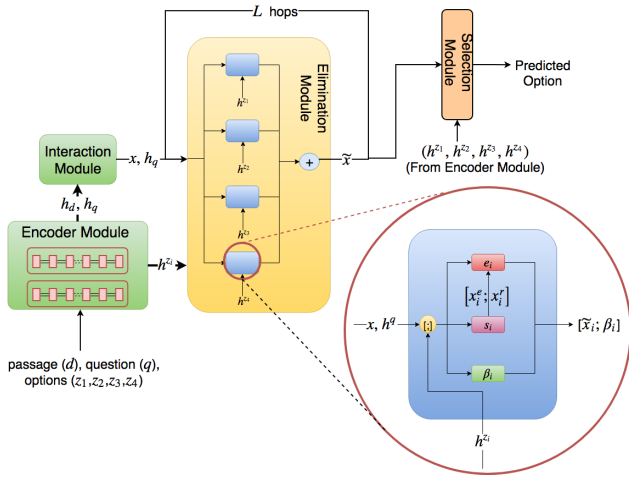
$L$ hops

Selection Module

Predicted Option

Elimination Module

Interaction Module

$x, h_q$

$h^{z_1}$

$h^{z_2}$

$h^{z_3}$

$h^{z_4}$

$+$

$\widetilde{x}$

$(h^{z_1}, h^{z_2}, h^{z_3}, h^{z_4})$
(From Encoder Module)

$h_d, h_q$

Encoder Module

$h^{z_i}$

passage ($d$), question ($q$), options ($z_1, z_2, z_3, z_4$)

$e_i$

$[x_i^e; x_i^r]$

$x, h^q$

$[;]$

$s_i$

$[\widetilde{x}_i; \beta_i]$

$\beta_i$

$h^{z_i}$